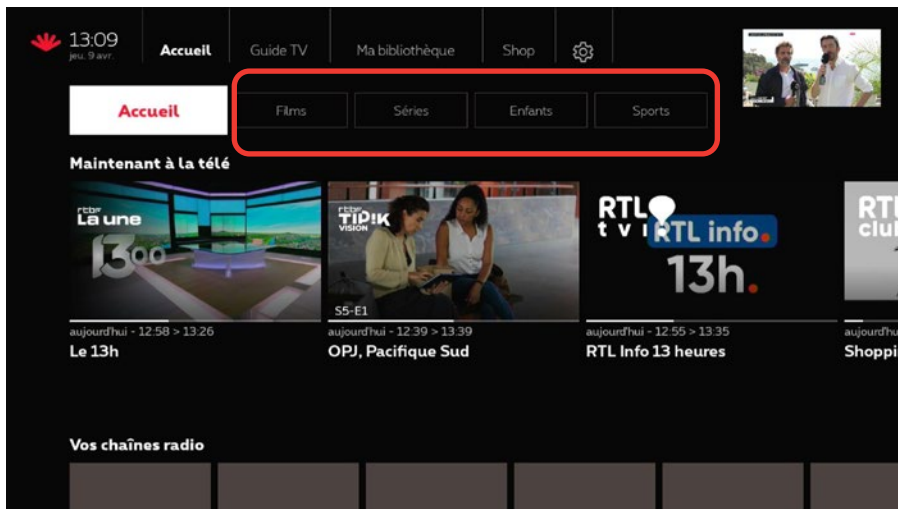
13:09
jeu. 9 avr.

Accueil | Guide TV | Ma bibliothèque | Shop

Accueil | Films | Séries | Enfants | Sports

Maintenant à la télé

rtbf La une 13:00

rtbf TIP!K VISION

S5-E1

RTL tvi RTL info. 13h.

RTL club

aujourd'hui - 12:58 > 13:26
Le 13h

aujourd'hui - 12:39 > 13:39
OPJ, Pacifique Sud

aujourd'hui - 12:55 > 13:35
RTL Info 13 heures

aujourd'hui
Shoppi

Vos chaînes radio